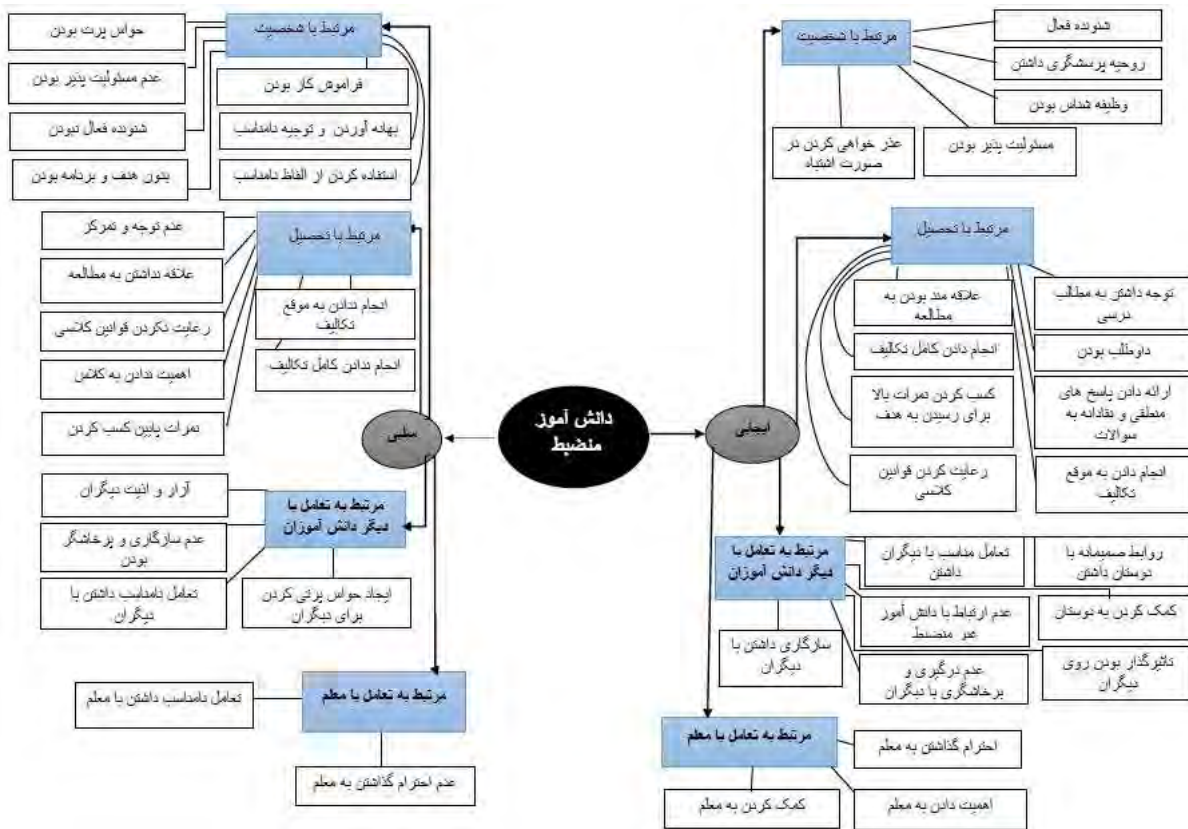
دانش آموز منضبط

ایجابی

مرتبط با شخصیت
شنونده فعال
روحیه پرسشگری داشتن
وظیفه شناس بودن
مسئولیت پذیر بودن
عذر خواهی کردن در صورت اشتباه

مرتبط با تحصیل
توجه داشتن به مطالب درسی
علاقه مند بودن به مطالعه
انجام دادن کامل تکالیف
داوطلب بودن
ارائه دادن پاسخ های منطقی و نقادانه به سوالات
کسب کردن نمرات بالا برای رسیدن به هدف
رعایت کردن قوانین کلاسی
انجام دادن به موقع تکالیف

مرتبط به تعامل با دیگر دانش آموزان
تعامل مناسب با دیگران داشتن
روابط صمیمانه با دوستان داشتن
کمک کردن به دوستان
عدم ارتباط با دانش آموز غیر منضبط
سازگاری داشتن با دیگران
عدم درگیری و پرخاشگری با دیگران
تاثیرگذار بودن روی دیگران

مرتبط به تعامل با معلم
احترام گذاشتن به معلم
کمک کردن به معلم
اهمیت دادن به معلم

سلبی

مرتبط با شخصیت
حواس پرت بودن
عدم مسئولیت پذیر بودن
شنونده فعال نبودن
بدون هدف و برنامه بودن
فراموش کار بودن
بهانه آوردن و توجیه نامناسب
استفاده کردن از الفاظ نامناسب

مرتبط با تحصیل
عدم توجه و تمرکز
علاقه نداشتن به مطالعه
رعایت نکردن قوانین کلاسی
اهمیت ندادن به کلاس
نمرات پایین کسب کردن
انجام ندادن به موقع تکالیف
انجام ندادن کامل تکالیف

مرتبط به تعامل با دیگر دانش آموزان
آزار و اذیت دیگران
عدم سازگاری و پرخاشگر بودن
تعامل نامناسب داشتن با دیگران
ایجاد حواس پرتی کردن برای دیگران

مرتبط به تعامل با معلم
تعامل نامناسب داشتن با معلم
عدم احترام گذاشتن به معلم